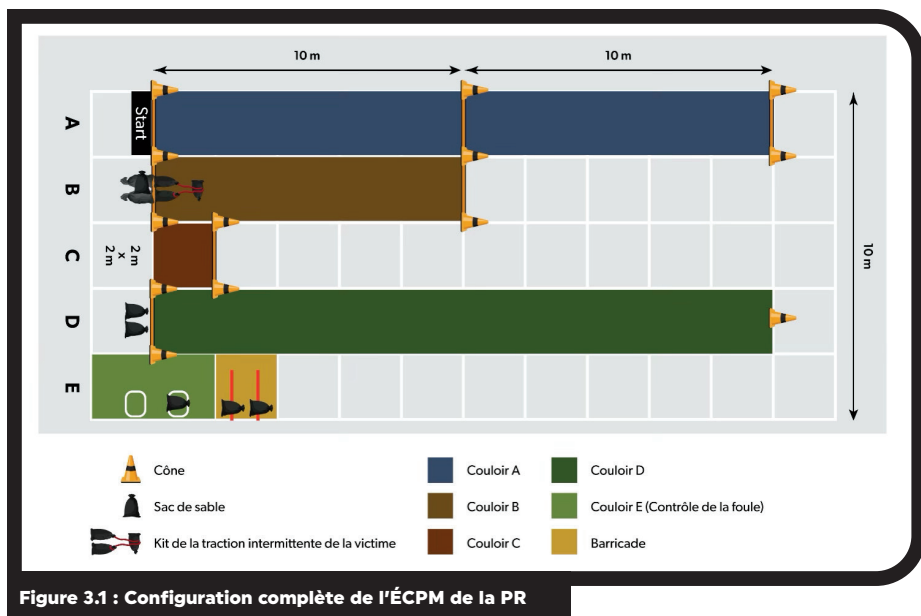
10 m

10 m

A

Start

B

C

2 m x 2 m

D

E

10 m

Cône

Sac de sable

Kit de la traction intermittente de la victime

Couloir A

Couloir B

Couloir C

Couloir D

Couloir E (Contrôle de la foule)

Barricade

Figure 3.1 : Configuration complète de l'ÉCPM de la PR